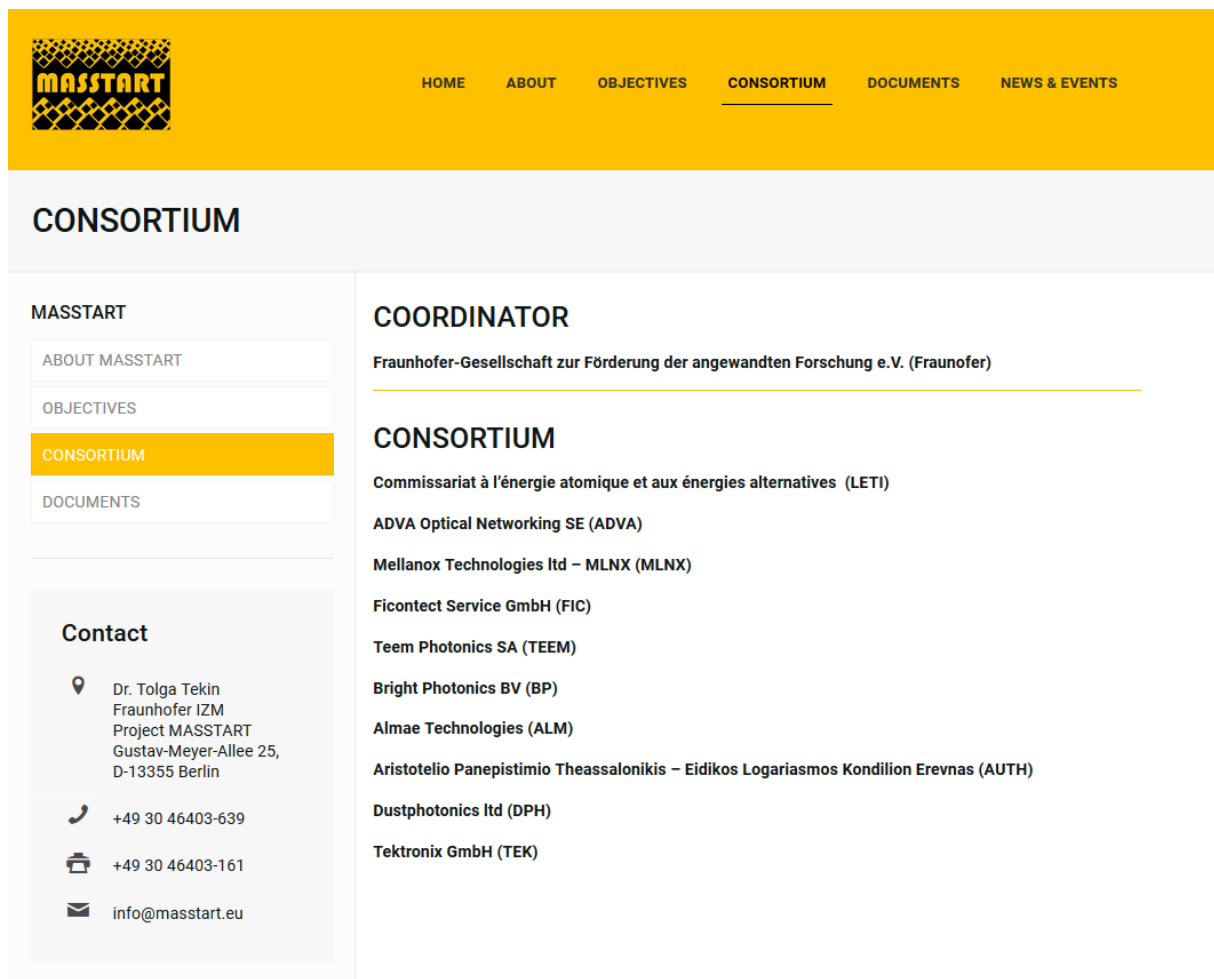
MASSTART

HOME ABOUT OBJECTIVES CONSORTIUM DOCUMENTS NEWS & EVENTS

CONSORTIUM

MASSTART

ABOUT MASSTART
OBJECTIVES
CONSORTIUM
DOCUMENTS

Contact

Dr. Tolga Tekin
Fraunhofer IZM
Project MASSTART
Gustav-Meyer-Allee 25,
D-13355 Berlin

+49 30 46403-639

+49 30 46403-161

info@masstart.eu

COORDINATOR

Fraunhofer-Gesellschaft zur Förderung der angewandten Forschung e.V. (Fraunofer)

CONSORTIUM

Commissariat à l'énergie atomique et aux énergies alternatives (LETI)

ADVA Optical Networking SE (ADVA)

Mellanox Technologies ltd – MLNX (MLNX)

Ficontect Service GmbH (FIC)

Teem Photonics SA (TEEM)

Bright Photonics BV (BP)

Almae Technologies (ALM)

Aristotelio Panepistimio Theassalonikis – Eidikos Logariasmos Kondilion Erevnas (AUTH)

Dustphotonics ltd (DPH)

Tektronix GmbH (TEK)